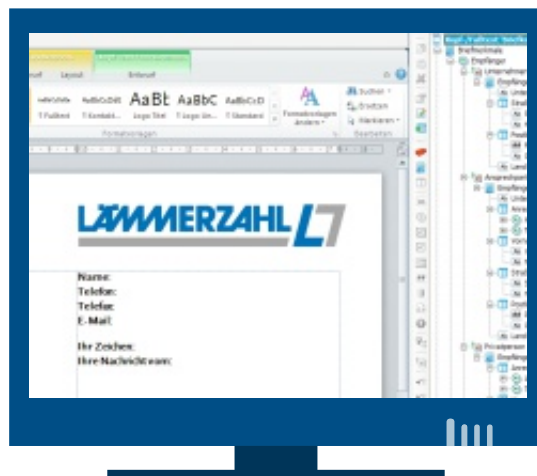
Layout

Entwurf

AaBbCcDdE AaBbCcDdE AaBbC AaBbC AaBbCcD

Formatvorlagen ändern

Suchen

Ersetzen

Markieren

Formatvorlagen

Bearbeiten

LÄMMERZAHL

Name:
Telefon:
Telefax:
E-Mail:

Ihr Zeichen:
Ihre Nachricht vom:

Briefmerkmale
Empfänger